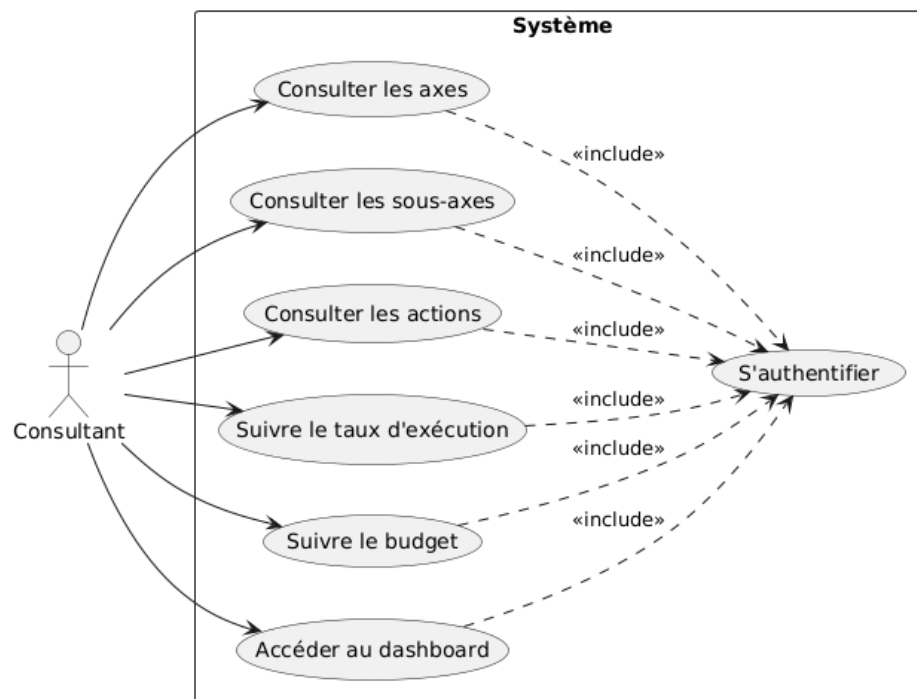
Système

Consultant

Consulter les axes

«include»

Consulter les sous-axes

«include»

Consulter les actions

«include»

S'authentifier

«include»

Suivre le taux d'exécution

«include»

Suivre le budget

«include»

Accéder au dashboard